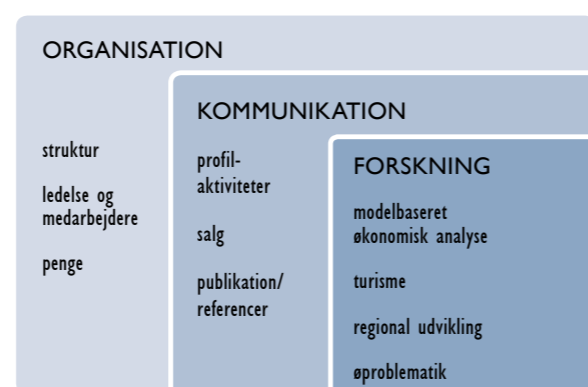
ORGANISATION

struktur

ledelse og medarbejdere

penge

KOMMUNIKATION

profil-aktiviteter

salg

publikation/referencer

FORSKNING

modelbaseret økonomisk analyse

turisme

regional udvikling

øproblematik